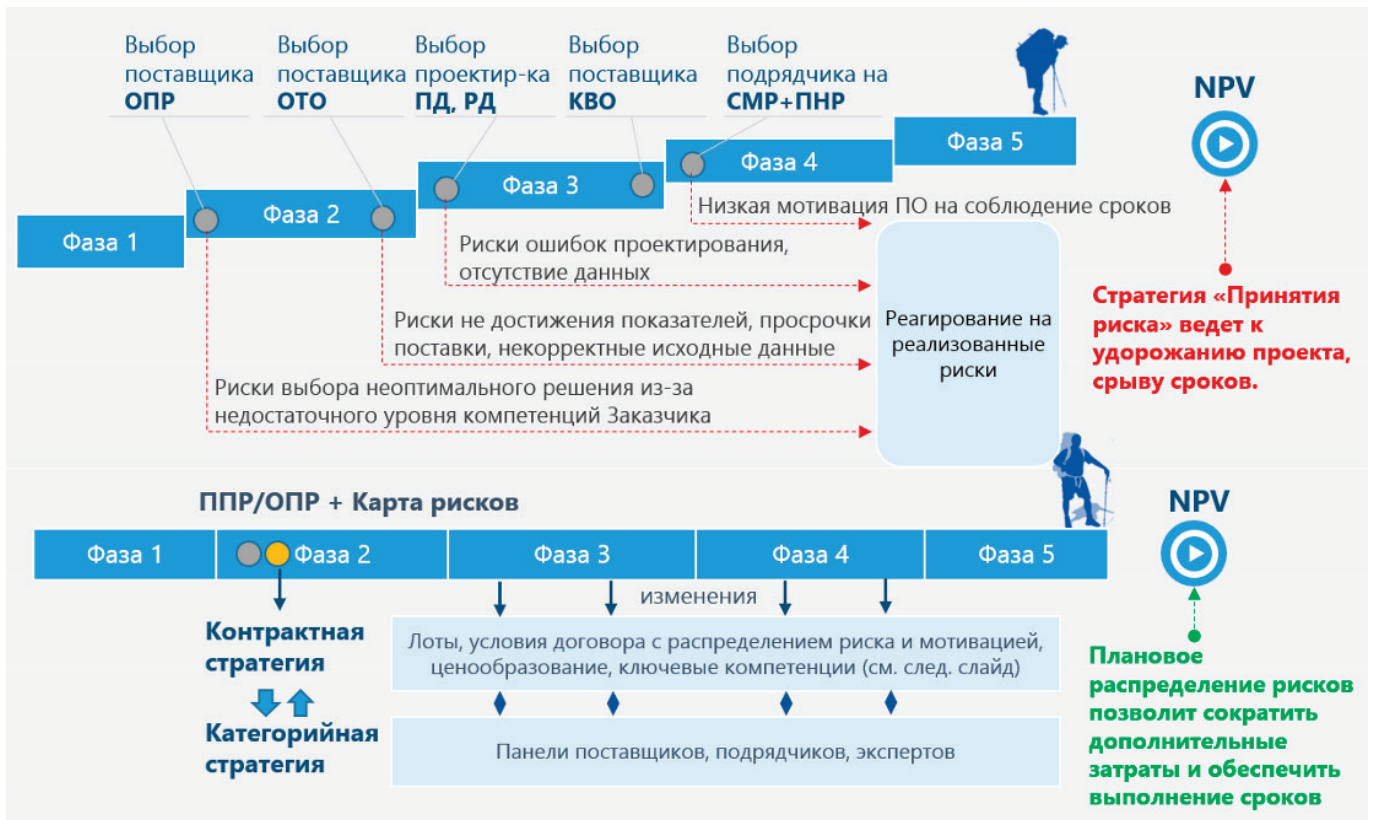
Выбор поставщика ОПР

Выбор поставщика ОТО

Выбор проектир-ка ПД, РД

Выбор поставщика КВО

Выбор подрядчика на СМР+ПНР

NPV

Фаза 1

Фаза 2

Фаза 3

Фаза 4

Фаза 5

Низкая мотивация ПО на соблюдение сроков

Риски ошибок проектирования, отсутствие данных

Риски не достижения показателей, просрочки поставки, некорректные исходные данные

Риски выбора неоптимального решения из-за недостаточного уровня компетенций Заказчика

Реагирование на реализованные риски

Стратегия «Принятия риска» ведет к удорожанию проекта, срыву сроков.

ППР/ОПР + Карта рисков

NPV

Фаза 1

Фаза 2

Фаза 3

Фаза 4

Фаза 5

изменения

Контрактная стратегия

Категорийная стратегия

Лоты, условия договора с распределением риска и мотивацией, ценообразование, ключевые компетенции (см. след. слайд)

Панели поставщиков, подрядчиков, экспертов

Плановое распределение рисков позволит сократить дополнительные затраты и обеспечить выполнение сроков